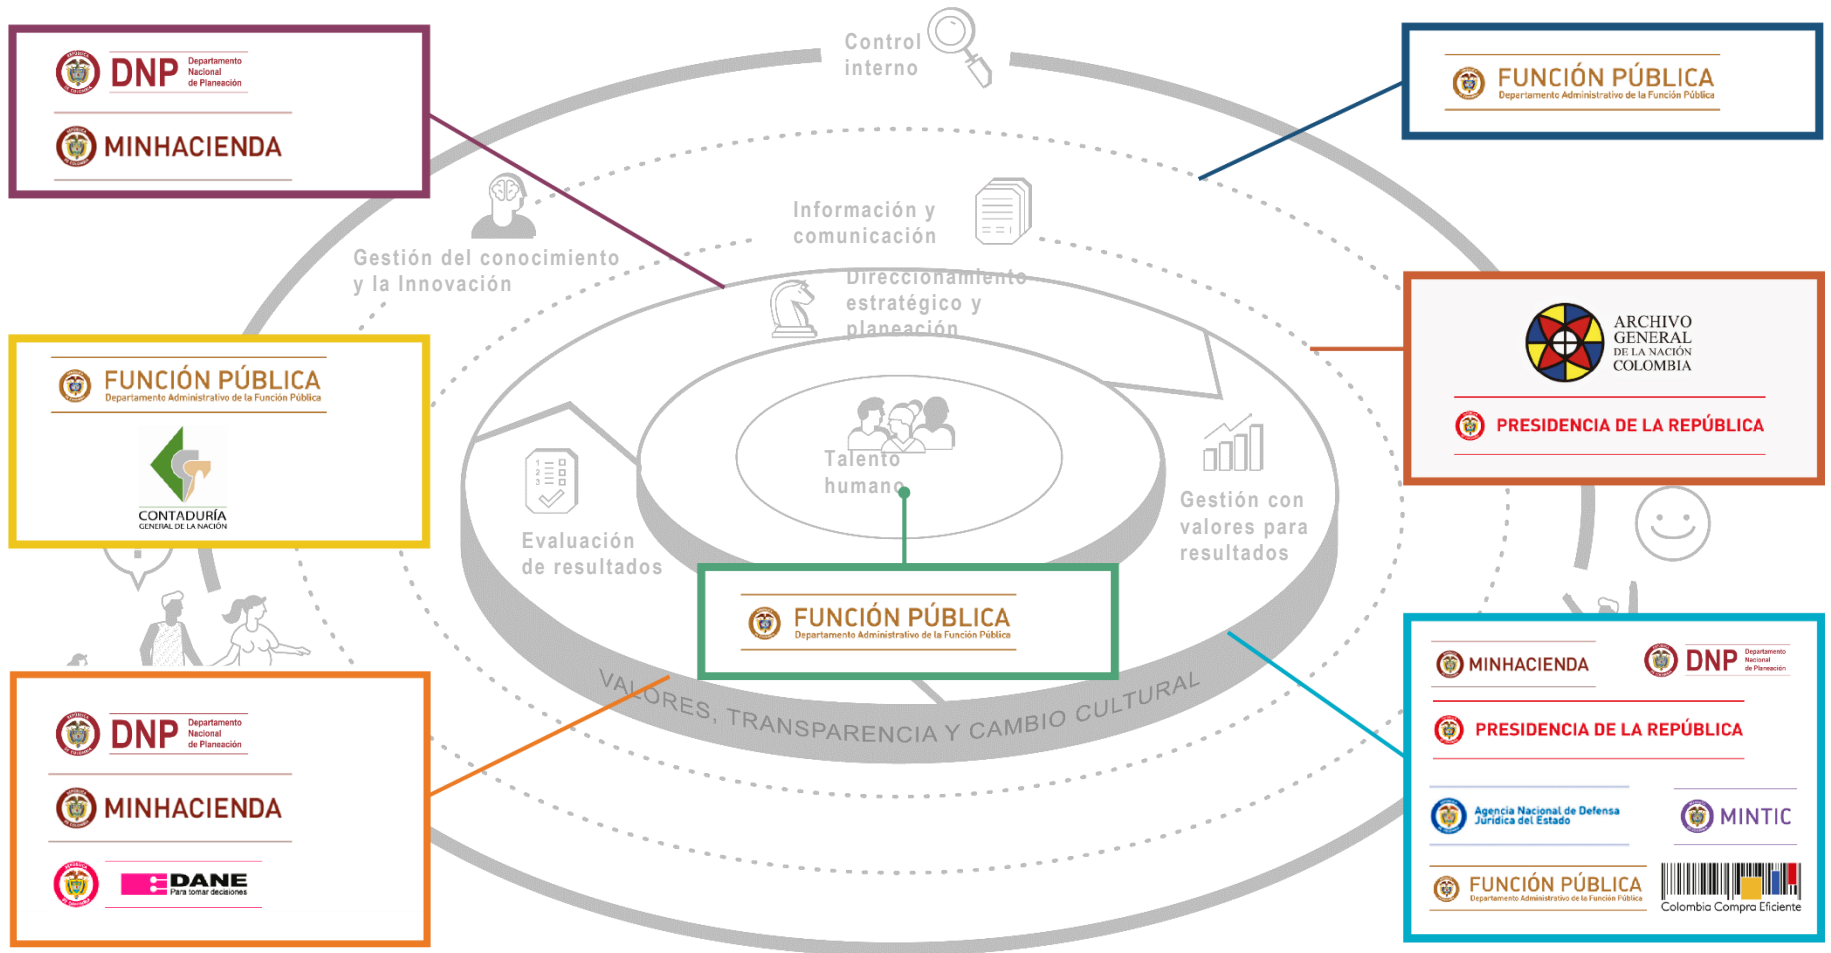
DNP Departamento Nacional de Planeación

MINHACIENDA

Control interno

FUNCIÓN PÚBLICA
Departamento Administrativo de la Función Pública

Información y comunicación

Gestión del conocimiento y la Innovación

Direccionamiento estratégico y planeación

ARCHIVO GENERAL DE LA NACIÓN COLOMBIA

PRESIDENCIA DE LA REPÚBLICA

FUNCIÓN PÚBLICA
Departamento Administrativo de la Función Pública

CONTADURÍA GENERAL DE LA NACIÓN

Talento humano

Evaluación de resultados

Gestión con valores para resultados

FUNCIÓN PÚBLICA
Departamento Administrativo de la Función Pública

VALORES, TRANSPARENCIA Y CAMBIO CULTURAL

DNP Departamento Nacional de Planeación

MINHACIENDA

DANE Para tomar decisiones

MINHACIENDA

DNP Departamento Nacional de Planeación

PRESIDENCIA DE LA REPÚBLICA

Agencia Nacional de Defensa Jurídica del Estado

MINTIC

FUNCIÓN PÚBLICA
Departamento Administrativo de la Función Pública

Colombia Compra Eficiente